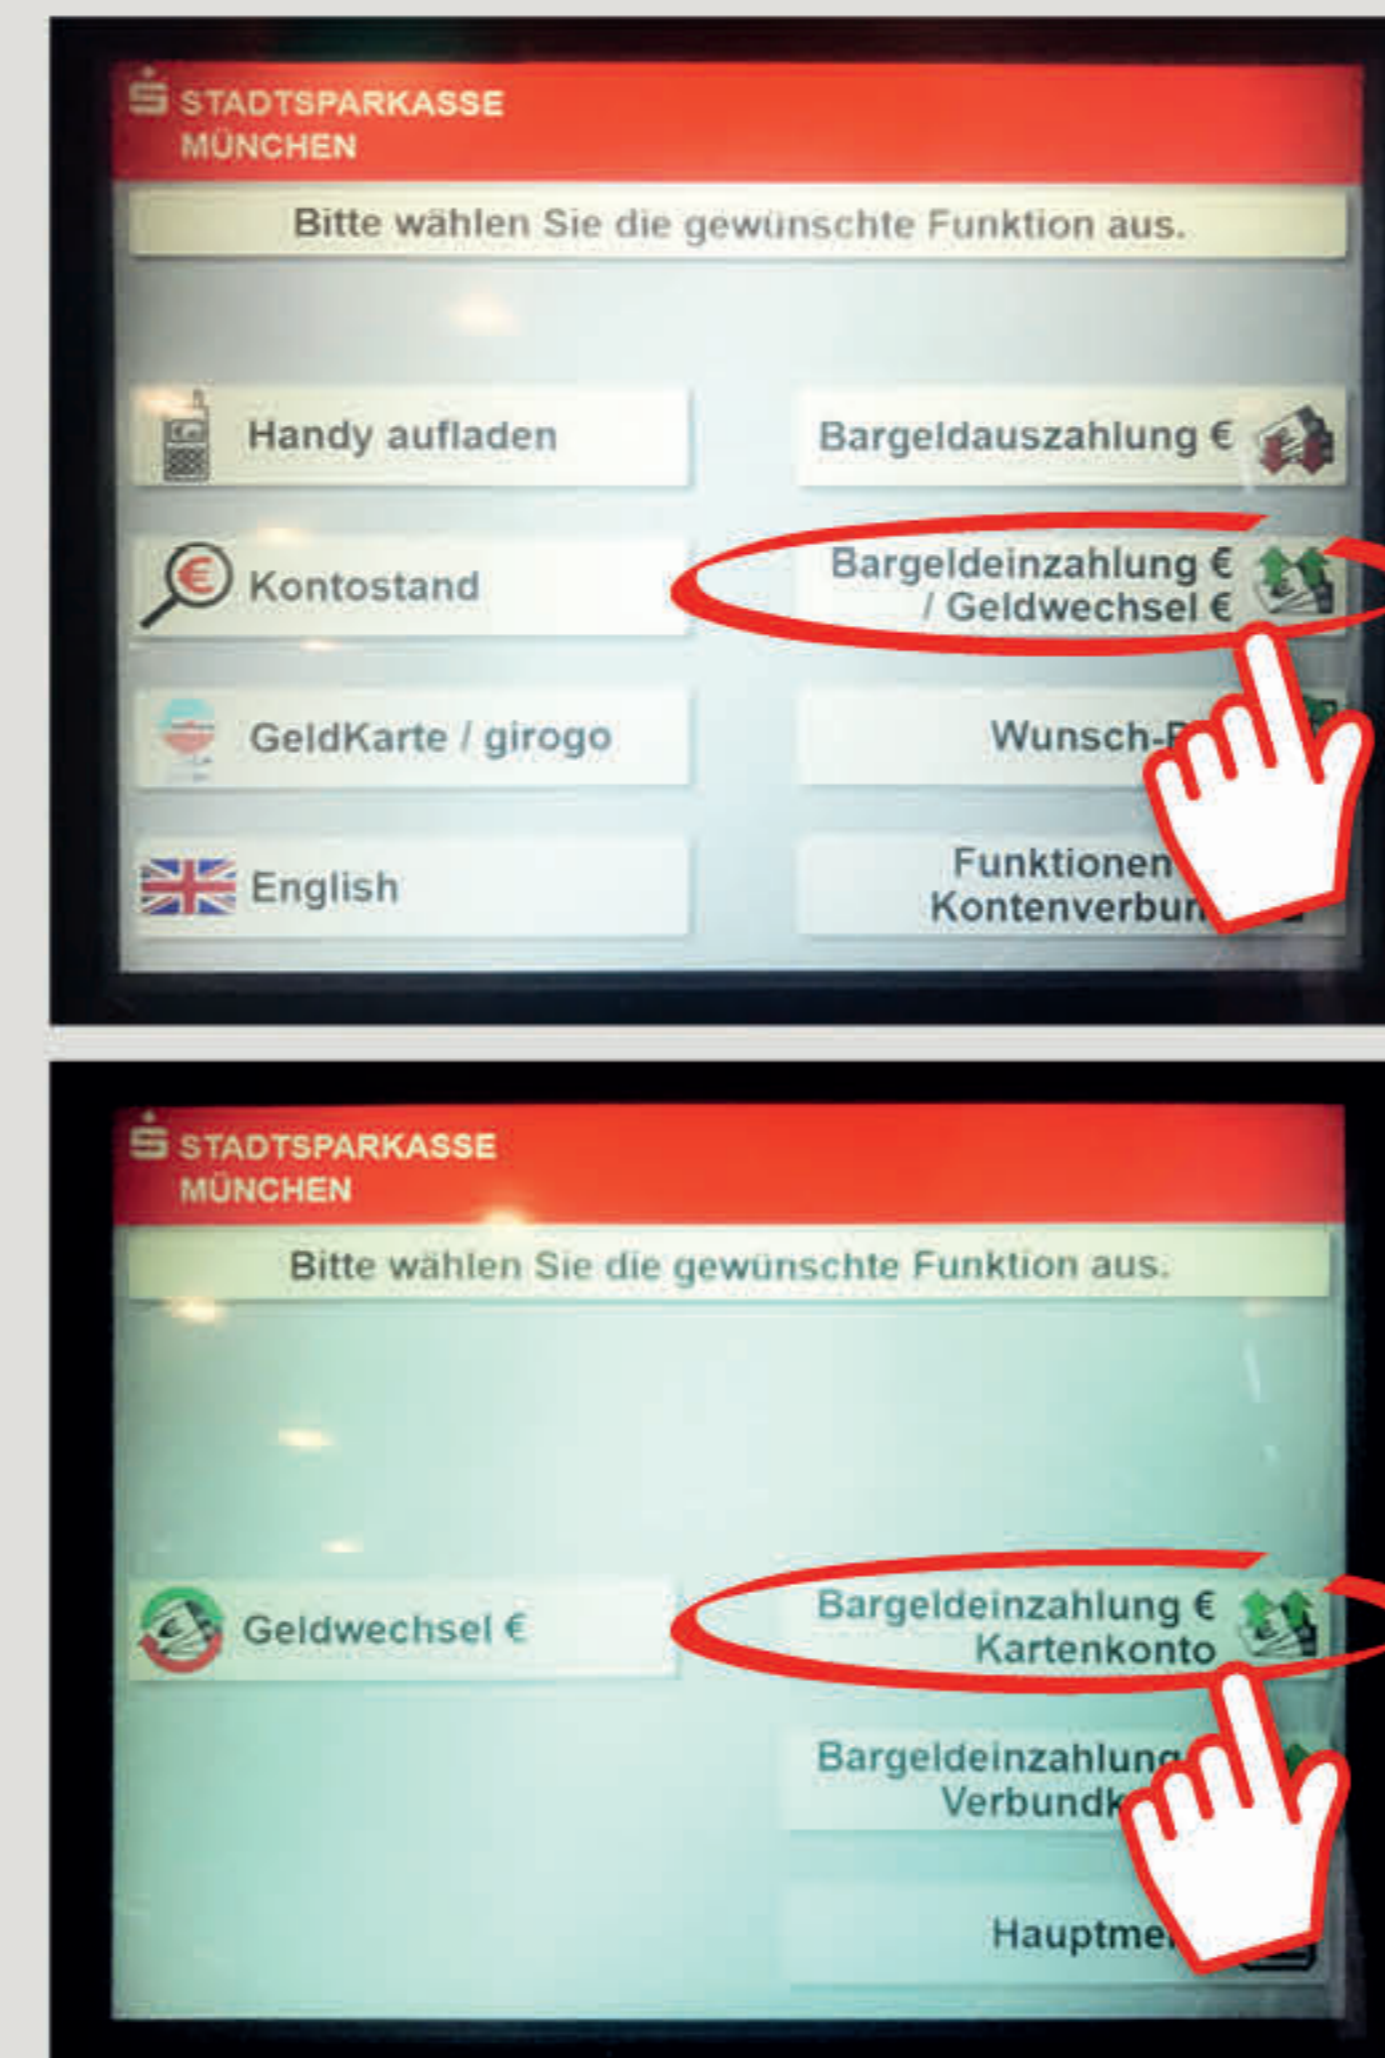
STADTSPARKASSE MÜNCHEN

Bitte wählen Sie die gewünschte Funktion aus.

Handy aufladen

Bargeldauszahlung €

Kontostand

Bargeldeinzahlung € / Geldwechsel €

GeldKarte / girogo

Wunsch-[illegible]

English

Funktionen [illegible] Kontenverbun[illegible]

STADTSPARKASSE MÜNCHEN

Bitte wählen Sie die gewünschte Funktion aus.

Geldwechsel €

Bargeldeinzahlung € Kartenkonto

Bargeldeinzahlun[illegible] Verbundk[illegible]

Hauptme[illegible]